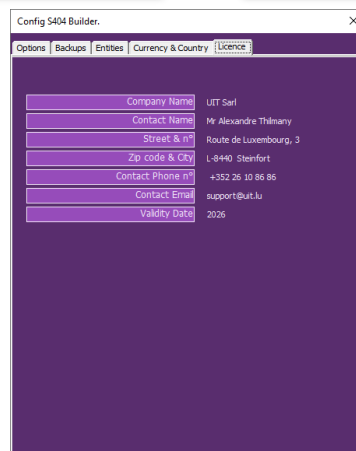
Config S404 Builder.

×

Options | Backups | Entities | Currency & Country | Licence

| | |
|---|---|
| Company Name | UIT Sarl |
| Contact Name | Mr Alexandre Thilmany |
| Street & n° | Route de Luxembourg, 3 |
| Zip code & City | L-8440 Steinfort |
| Contact Phone n° | +352 26 10 86 86 |
| Contact Email | support@uit.lu |
| Validity Date | 2026 |